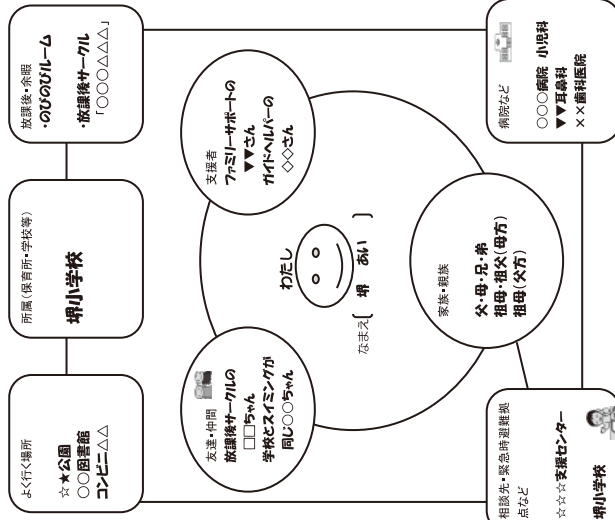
よく行く場所
☆★公園
○○図書館
コンビニ△△

所属（保育所・学校等）
堺小学校

放課後・余暇
・のびのびルーム
・放課後サークル
「○○○△△△」

病院など
○○○病院　小児科
▼▼耳鼻科
××歯科医院

友達・仲間
放課後サークルの
□□ちゃん
学校とスイミングが
同じ○○ちゃん

支援者
ファミリーサポートの
▼▼さん
ガイドヘルパーの
◇◇さん

わたし
なまえ［　堺　あい　］

家族・親族
父・母・兄・弟
祖母・祖父（母方）
祖母（父方）

相談先・緊急時避難拠点など
☆☆☆支援センター
堺小学校